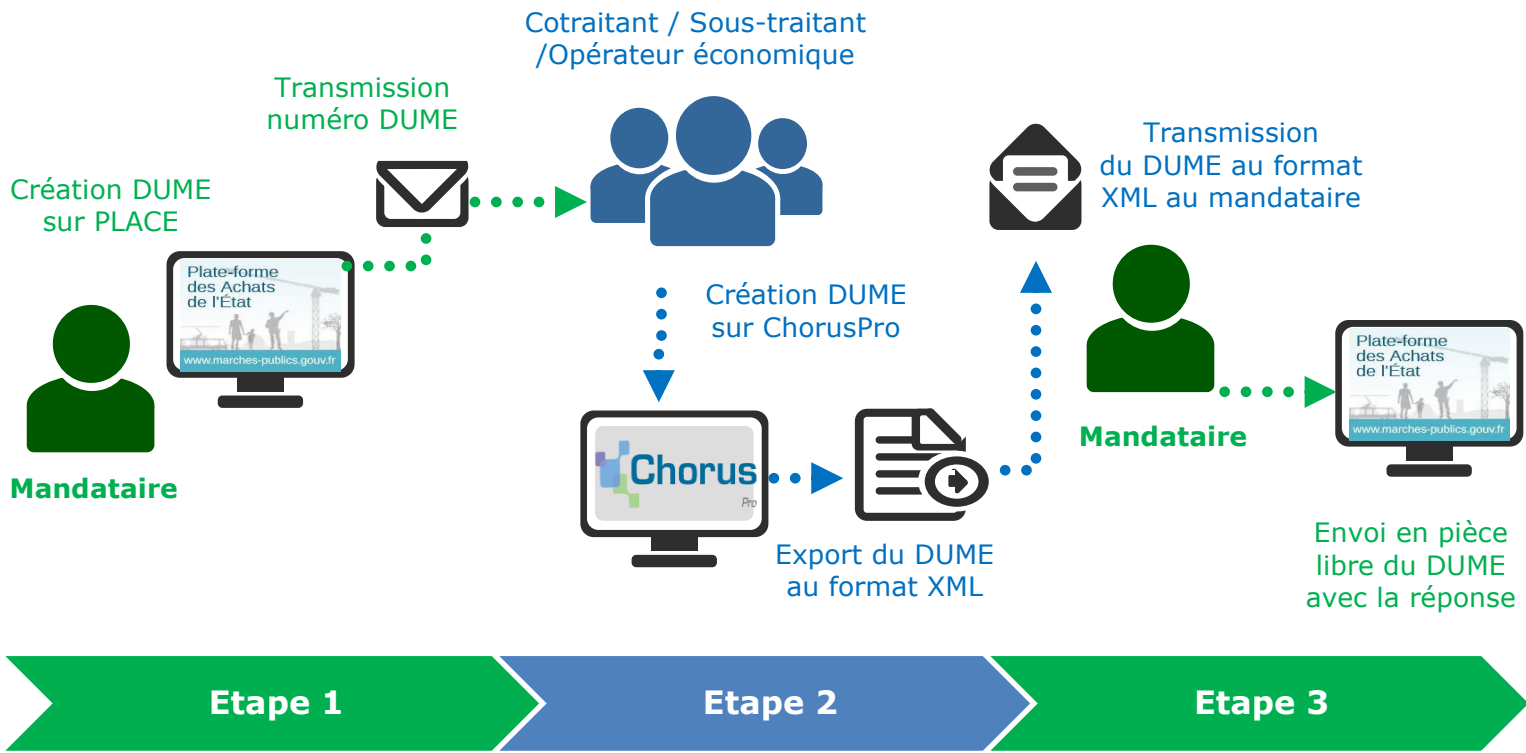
Cotraitant / Sous-traitant /Opérateur économique

Transmission numéro DUME

Création DUME sur PLACE

Plate-forme des Achats de l'État
www.marches-publics.gouv.fr

Mandataire

Création DUME sur ChorusPro

Chorus Pro

Export du DUME au format XML

Transmission du DUME au format XML au mandataire

Mandataire

Plate-forme des Achats de l'État
www.marches-publics.gouv.fr

Envoi en pièce libre du DUME avec la réponse

Etape 1

Etape 2

Etape 3